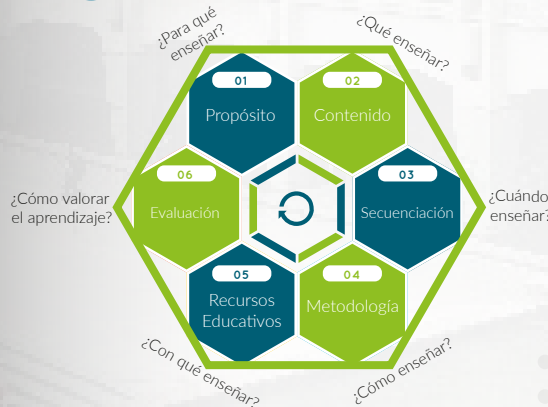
¿Para qué enseñar?

¿Qué enseñar?

01
Propósito

02
Contenido

¿Cómo valorar el aprendizaje?

06
Evaluación

03
Secuenciación

¿Cuándo enseñar?

05
Recursos Educativos

04
Metodología

¿Con qué enseñar?

¿Cómo enseñar?